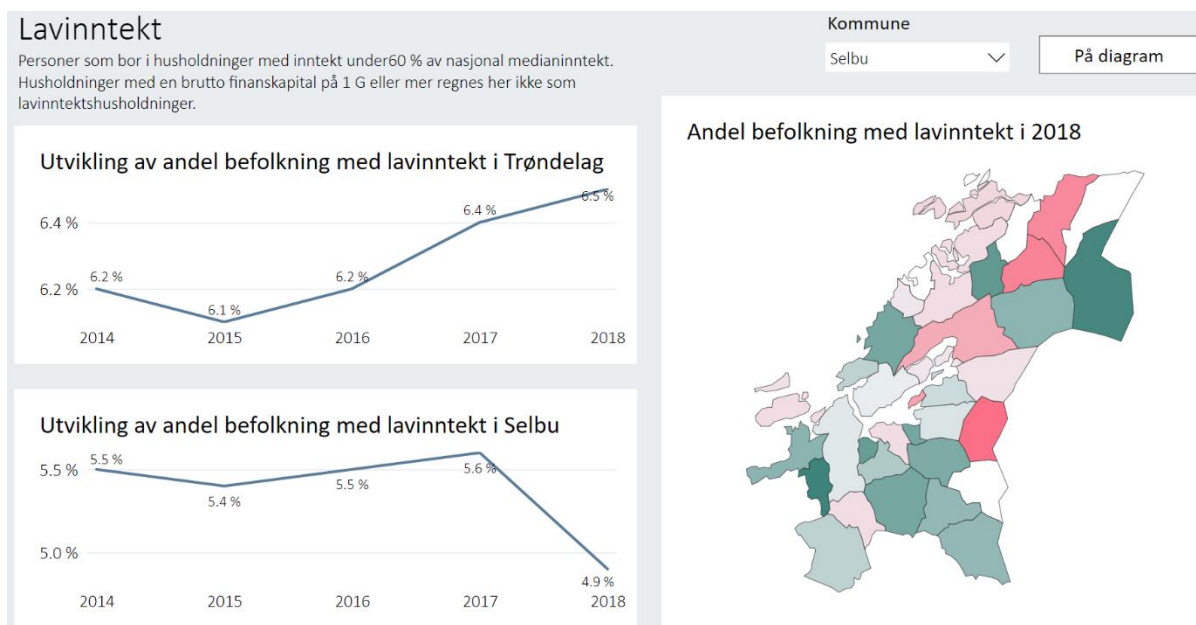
Lavinntekt

Personer som bor i husholdninger med inntekt under60 % av nasjonal medianinntekt. Husholdninger med en brutto finanskapital på 1 G eller mer regnes her ikke som lavinntektshusholdninger.

Kommune

Selbu

På diagram

Utvikling av andel befolkning med lavinntekt i Trøndelag

6.4 %
6.2 %

6.2 %
6.1 %
6.2 %
6.4 %
6.5 %

2014
2015
2016
2017
2018

Utvikling av andel befolkning med lavinntekt i Selbu

5.5 %
5.0 %

5.5 %
5.4 %
5.5 %
5.6 %
4.9 %

2014
2015
2016
2017
2018

Andel befolkning med lavinntekt i 2018